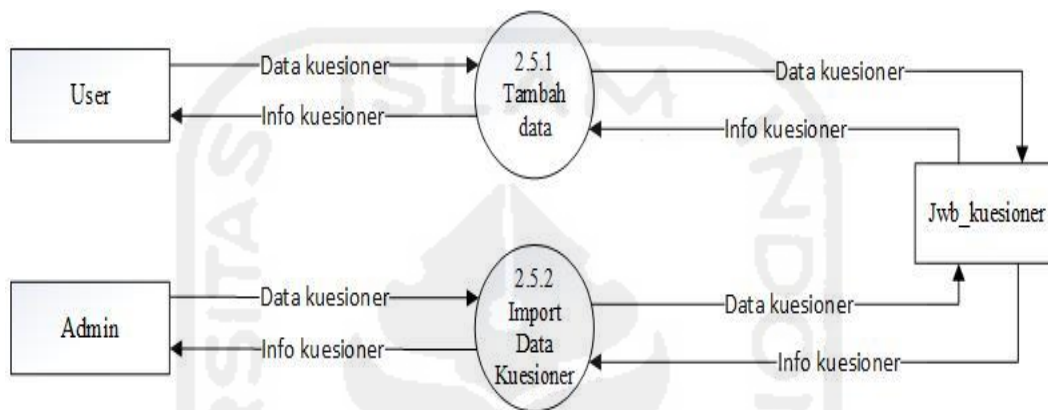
User

Data kuesioner

Info kuesioner

2.5.1
Tambah
data

Data kuesioner

Info kuesioner

Jwb_kuesioner

Admin

Data kuesioner

Info kuesioner

2.5.2
Import
Data
Kuesioner

Data kuesioner

Info kuesioner